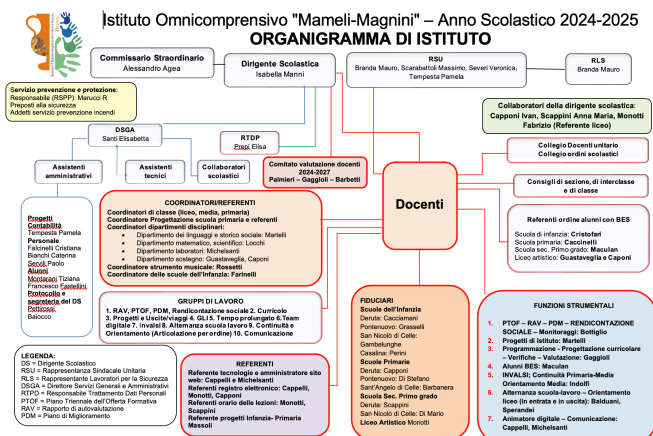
Istituto Omnicomprensivo "Mameli-Magnini" – Anno Scolastico 2024-2025
ORGANIGRAMMA DI ISTITUTO

Commissario Straordinario
Alessandro Agea

Dirigente Scolastica
Isabella Manni

RSU
Branda Mauro, Scarabattoli Massimo, Severi Veronica, Tempesta Pamela

RLS
Branda Mauro

Servizio prevenzione e protezione:
Responsabile (RSPP): Marucci R
Preposti alla sicurezza
Addetti servizio prevenzione incendi

Collaboratori della dirigente scolastica:
Capponi Ivan, Scappini Anna Maria, Monotti Fabrizio (Referente liceo)

DSGA
Santi Elisabetta

RTDP
Prepi Elisa

Comitato valutazione docenti 2024-2027
Palmieri – Gaggioli – Barbetti

Collegio Docenti unitario
Collegio ordini scolastici

Assistenti amministrativi

Assistenti tecnici

Collaboratori scolastici

Consigli di sezione, di interclasse e di classe

Docenti

Progetti Contabilità
Tempesta Pamela
Personale
Falcinelli Cristiana
Bianchi Caterina
Servi Paolo
Alunni
Montagni Tiziana
Francesco Fastellini
Protocollo e segreteria del DS
Pettirossi
Baiocco

COORDINATORI/REFERENTI
Coordinatori di classe (liceo, media, primaria)
Coordinatore Progettazione scuola primaria e referenti
Coordinatori dipartimenti disciplinari:
• Dipartimento dei linguaggi e storico sociale: Martelli
• Dipartimento matematico, scientifico: Locchi
• Dipartimento laboratori: Michelsanti
• Dipartimento sostegno: Guastaveglia, Caponi
Coordinatore strumento musicale: Rossetti
Coordinatore delle scuole dell'Infanzia: Farinelli

Referenti ordine alunni con BES
Scuola di infanzia: Cristofari
Scuola primaria: Caccinelli
Scuola sec. Primo grado: Maculan
Liceo artistico: Guastaveglia e Caponi

GRUPPI DI LAVORO
1. RAV, PTOF, PDM, Rendicontazione sociale 2. Curricolo 3. Progetti e Uscite/viaggi 4. GLI 5. Tempo prolungato 6. Team digitale 7. Invalsi 8. Alternanza scuola lavoro 9. Continuità e Orientamento (Articolazione per ordine) 10. Comunicazione

FIDUCIARI
Scuole dell'Infanzia
Deruta: Cacciamani
Pontenuovo: Grasselli
San Nicolò di Celle: Gambelunghe
Casalina: Perini
Scuole Primarie
Deruta: Capponi
Pontenuovo: Di Stefano
Sant'Angelo di Celle: Barbanera
Scuola Sec. Primo grado
Deruta: Scappini
San Nicolò di Celle: Di Mario
Liceo Artistico Monotti

FUNZIONI STRUMENTALI
1. PTOF – RAV – PDM – RENDICONTAZIONE SOCIALE – Monitoraggi: Bottiglio
2. Progetti di Istituto: Martelli
3. Programmazione – Progettazione curricolare – Verifiche – Valutazione: Gaggioli
4. Alunni BES: Maculan
5. INVALSI; Continuità Primaria-Media Orientamento Media: Indolfi
6. Alternanza scuola-lavoro – Orientamento liceo (in entrata e in uscita): Balduani, Sperandei
7. Animatore digitale – Comunicazione: Cappelli, Michelsanti

LEGENDA:
DS = Dirigente Scolastico
RSU = Rappresentanza Sindacale Unitaria
RLS = Rappresentante Lavoratori per la Sicurezza
DSGA = Direttore Servizi Generali e Amministrativi
RTDP = Responsabile Trattamento Dati Personali
PTOF = Piano Triennale dell'Offerta Formativa
RAV = Rapporto di autovalutazione
PDM = Piano di Miglioramento

REFERENTI
Referente tecnologie e amministratore sito web: Cappelli e Michelsanti
Referenti registro elettronico: Cappelli, Monotti, Capponi
Referenti orario delle lezioni: Monotti, Scappini
Referente progetti Infanzia- Primaria Massoli